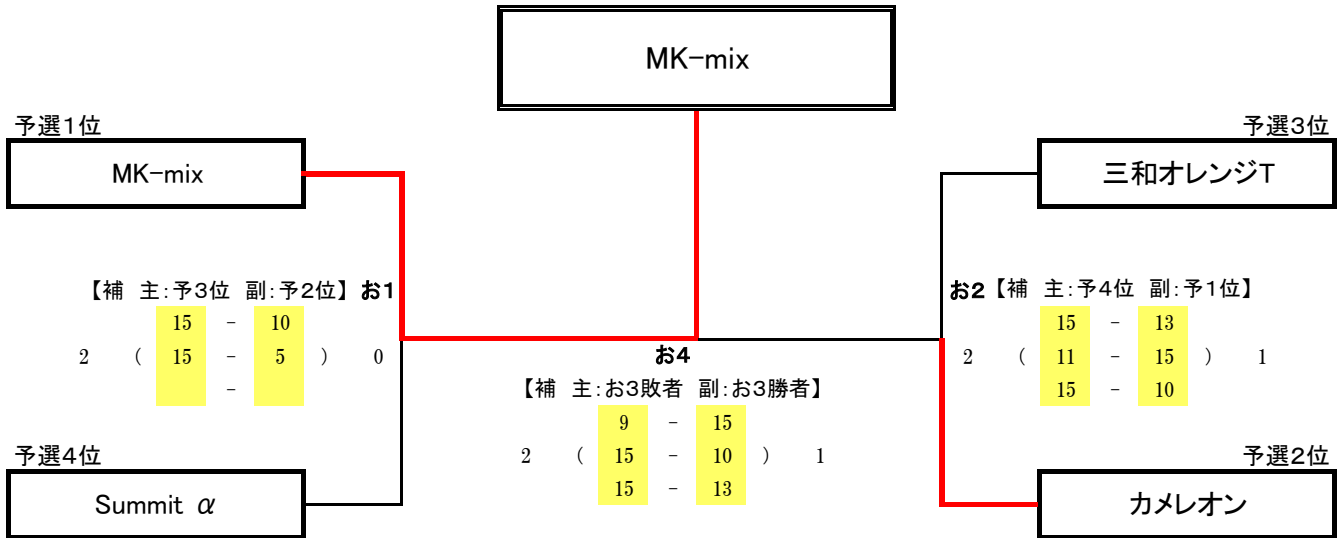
MK-mix

予選1位
MK-mix

予選3位
三和オレンジT

【補　主:予3位　副:予2位】お1

| | | 15 | - | 10 | | |
|---|---|---|---|---|---|---|
| 2 | ( | 15 | - | 5 | ) | 0 |
| | | | - | | | |

お2【補　主:予4位　副:予1位】

| | | 15 | - | 13 | | |
|---|---|---|---|---|---|---|
| 2 | ( | 11 | - | 15 | ) | 1 |
| | | 15 | - | 10 | | |

お4
【補　主:お3敗者　副:お3勝者】

| | | 9 | - | 15 | | |
|---|---|---|---|---|---|---|
| 2 | ( | 15 | - | 10 | ) | 1 |
| | | 15 | - | 13 | | |

予選4位
Summit $\alpha$

予選2位
カメレオン